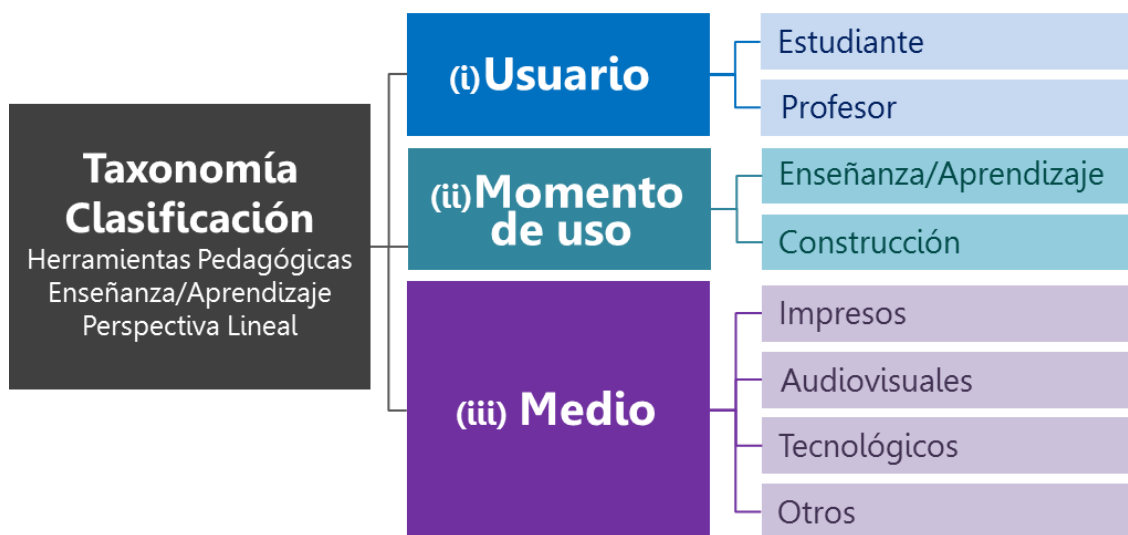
Taxonomía Clasificación
Herramientas Pedagógicas
Enseñanza/Aprendizaje
Perspectiva Lineal

(i) Usuario

Estudiante

Profesor

(ii) Momento de uso

Enseñanza/Aprendizaje

Construcción

(iii) Medio

Impresos

Audiovisuales

Tecnológicos

Otros